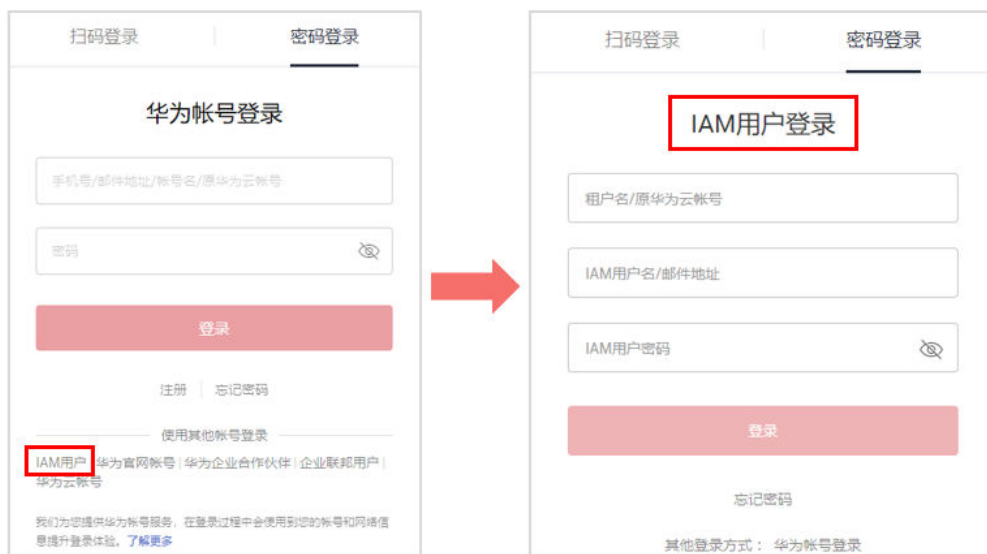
扫码登录 | 密码登录

华为帐号登录

手机号/邮件地址/帐号名/原华为云帐号

密码

登录

注册 | 忘记密码

使用其他帐号登录

IAM用户 | 华为官网帐号 | 华为企业合作伙伴 | 企业联邦用户 | 华为云帐号

我们为您提供华为帐号服务，在登录过程中会使用到您的帐号和网络信息提升登录体验。了解更多

扫码登录 | 密码登录

IAM用户登录

租户名/原华为云帐号

IAM用户名/邮件地址

IAM用户密码

登录

忘记密码

其他登录方式： 华为帐号登录